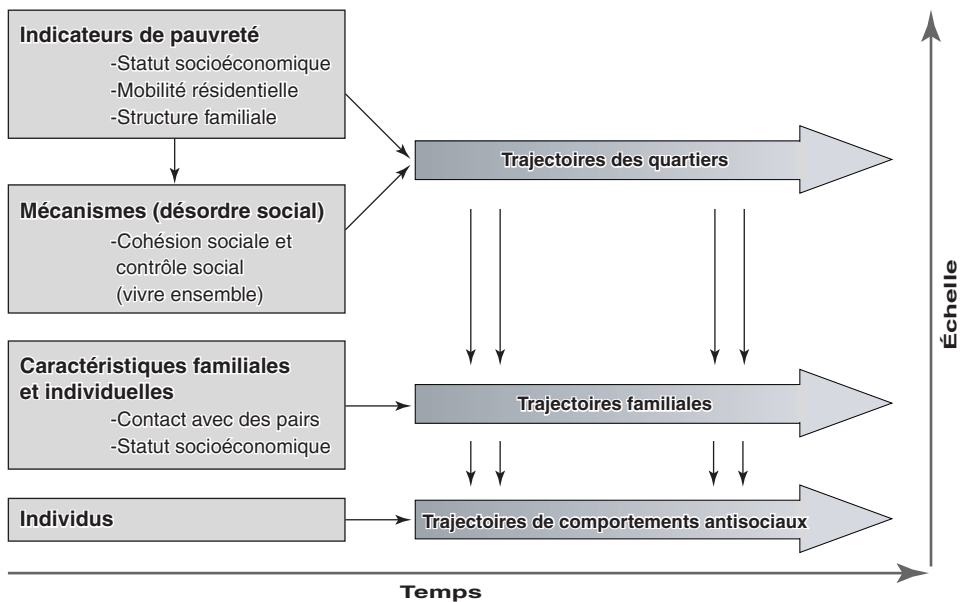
Indicateurs de pauvreté
-Statut socioéconomique
-Mobilité résidentielle
-Structure familiale

Mécanismes (désordre social)
-Cohésion sociale et contrôle social (vivre ensemble)

Caractéristiques familiales et individuelles
-Contact avec des pairs
-Statut socioéconomique

Individus

Trajectoires des quartiers

Trajectoires familiales

Trajectoires de comportements antisociaux

Échelle

Temps